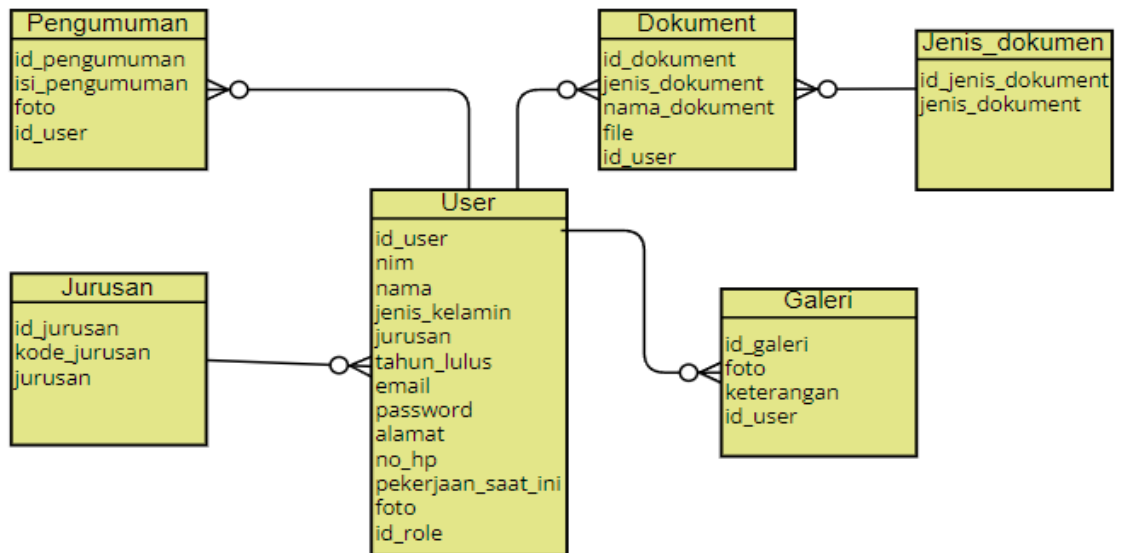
Pengumuman
id_pengumuman
isi_pengumuman
foto
id_user

Dokument
id_dokument
jenis_dokument
nama_dokument
file
id_user

Jenis_dokumen
id_jenis_dokument
jenis_dokument

User
id_user
nim
nama
jenis_kelamin
jurusan
tahun_lulus
email
password
alamat
no_hp
pekerjaan_saat_ini
foto
id_role

Jurusan
id_jurusan
kode_jurusan
jurusan

Galeri
id_galeri
foto
keterangan
id_user